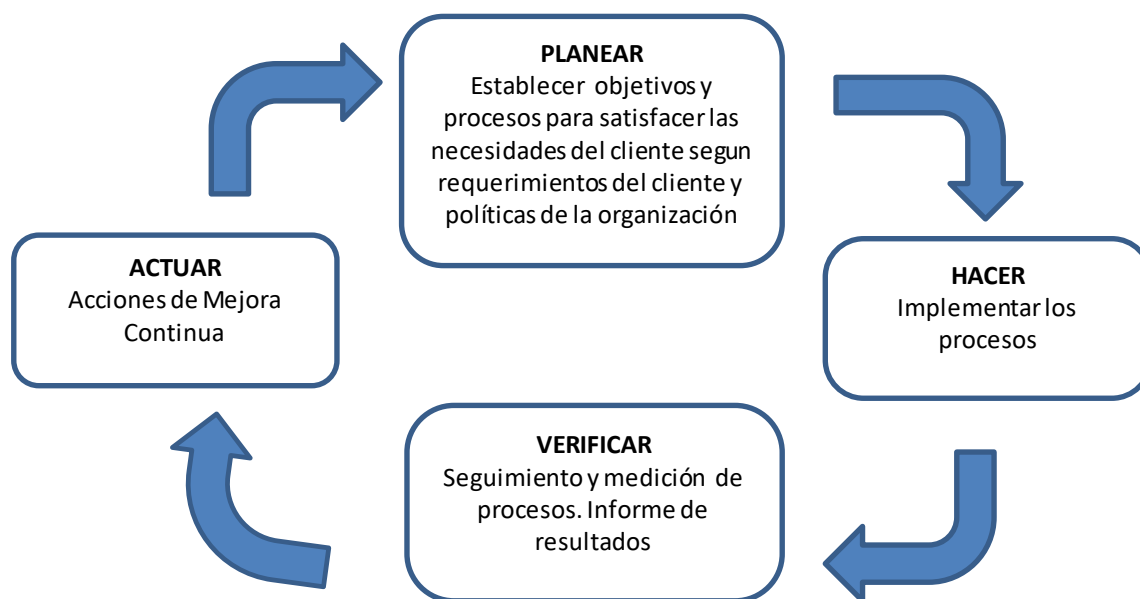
PLANEAR
Establecer objetivos y procesos para satisfacer las necesidades del cliente segun requerimientos del cliente y políticas de la organización

HACER
Implementar los procesos

VERIFICAR
Seguimiento y medición de procesos. Informe de resultados

ACTUAR
Acciones de Mejora Continua